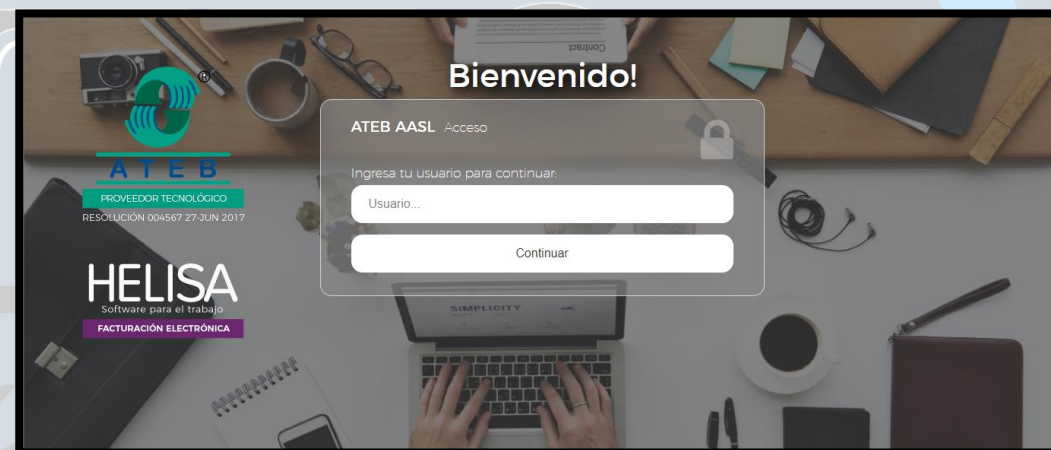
ATEB
PROVEEDOR TECNOLÓGICO
RESOLUCIÓN 004567 27-JUN 2017

HELISA
Software para el trabajo
FACTURACIÓN ELECTRÓNICA

Bienvenido!

ATEB AASL Acceso

Ingresa tu usuario para continuar:

Usuario...

Continuar

SIMPLICITY